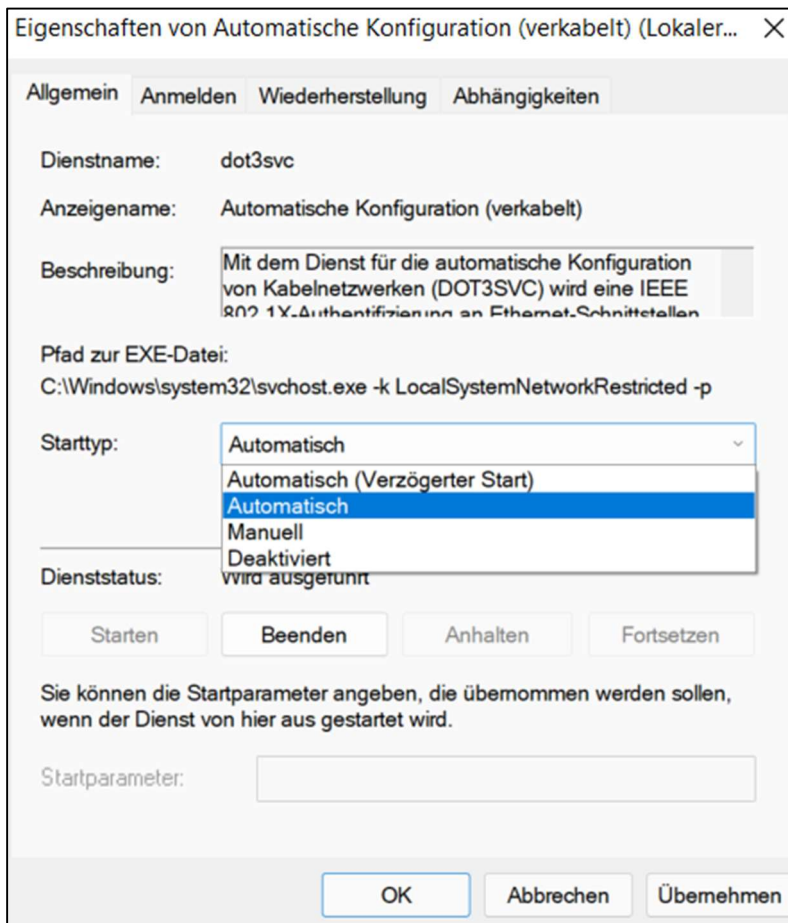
Eigenschaften von Automatische Konfiguration (verkabelt) (Lokaler... ✕

Allgemein | Anmelden | Wiederherstellung | Abhängigkeiten

Dienstname: dot3svc

Anzeigename: Automatische Konfiguration (verkabelt)

Beschreibung: Mit dem Dienst für die automatische Konfiguration von Kabelnetzwerken (DOT3SVC) wird eine IEEE 802.1X-Authentifizierung an Ethernet-Schnittstellen

Pfad zur EXE-Datei:
C:\Windows\system32\svchost.exe -k LocalSystemNetworkRestricted -p

Starttyp: Automatisch

Automatisch (Verzögerter Start)
Automatisch
Manuell
Deaktiviert

Dienststatus: Wird ausgeführt

Starten | Beenden | Anhalten | Fortsetzen

Sie können die Startparameter angeben, die übernommen werden sollen, wenn der Dienst von hier aus gestartet wird.

Startparameter:

OK | Abbrechen | Übernehmen